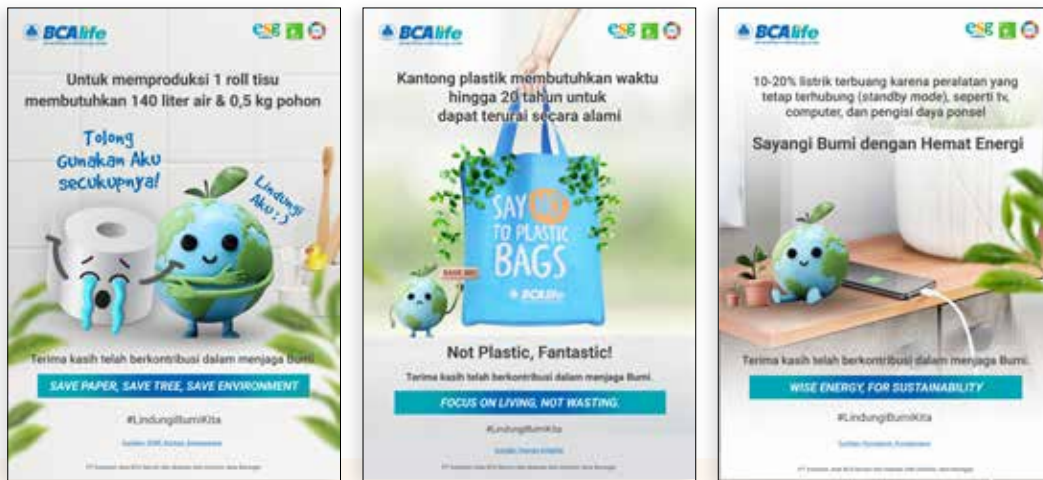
BCAlife

ESG

Untuk memproduksi 1 roll tisu membutuhkan 140 liter air & 0,5 kg pohon

Tolong Gunakan Aku secukupnya!

Lindungi Aku :)

Terima kasih telah berkontribusi dalam menjaga Bumi

SAVE PAPER, SAVE TREE, SAVE ENVIRONMENT

#LindungiBumiKita

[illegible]

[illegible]

BCAlife

ESG

Kantong plastik membutuhkan waktu hingga 20 tahun untuk dapat terurai secara alami

SAY NO TO PLASTIC BAGS

BCAlife

SAVE ME

Not Plastic, Fantastic!

Terima kasih telah berkontribusi dalam menjaga Bumi

FOCUS ON LIVING, NOT WASTING.

#LindungiBumiKita

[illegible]

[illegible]

BCAlife

ESG

10-20% listrik terbuang karena peralatan yang tetap terhubung (standby mode), seperti tv, computer, dan pengisi daya ponsel

Sayangi Bumi dengan Hemat Energi

Terima kasih telah berkontribusi dalam menjaga Bumi

WISE ENERGY, FOR SUSTAINABILITY

#LindungiBumiKita

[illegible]

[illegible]